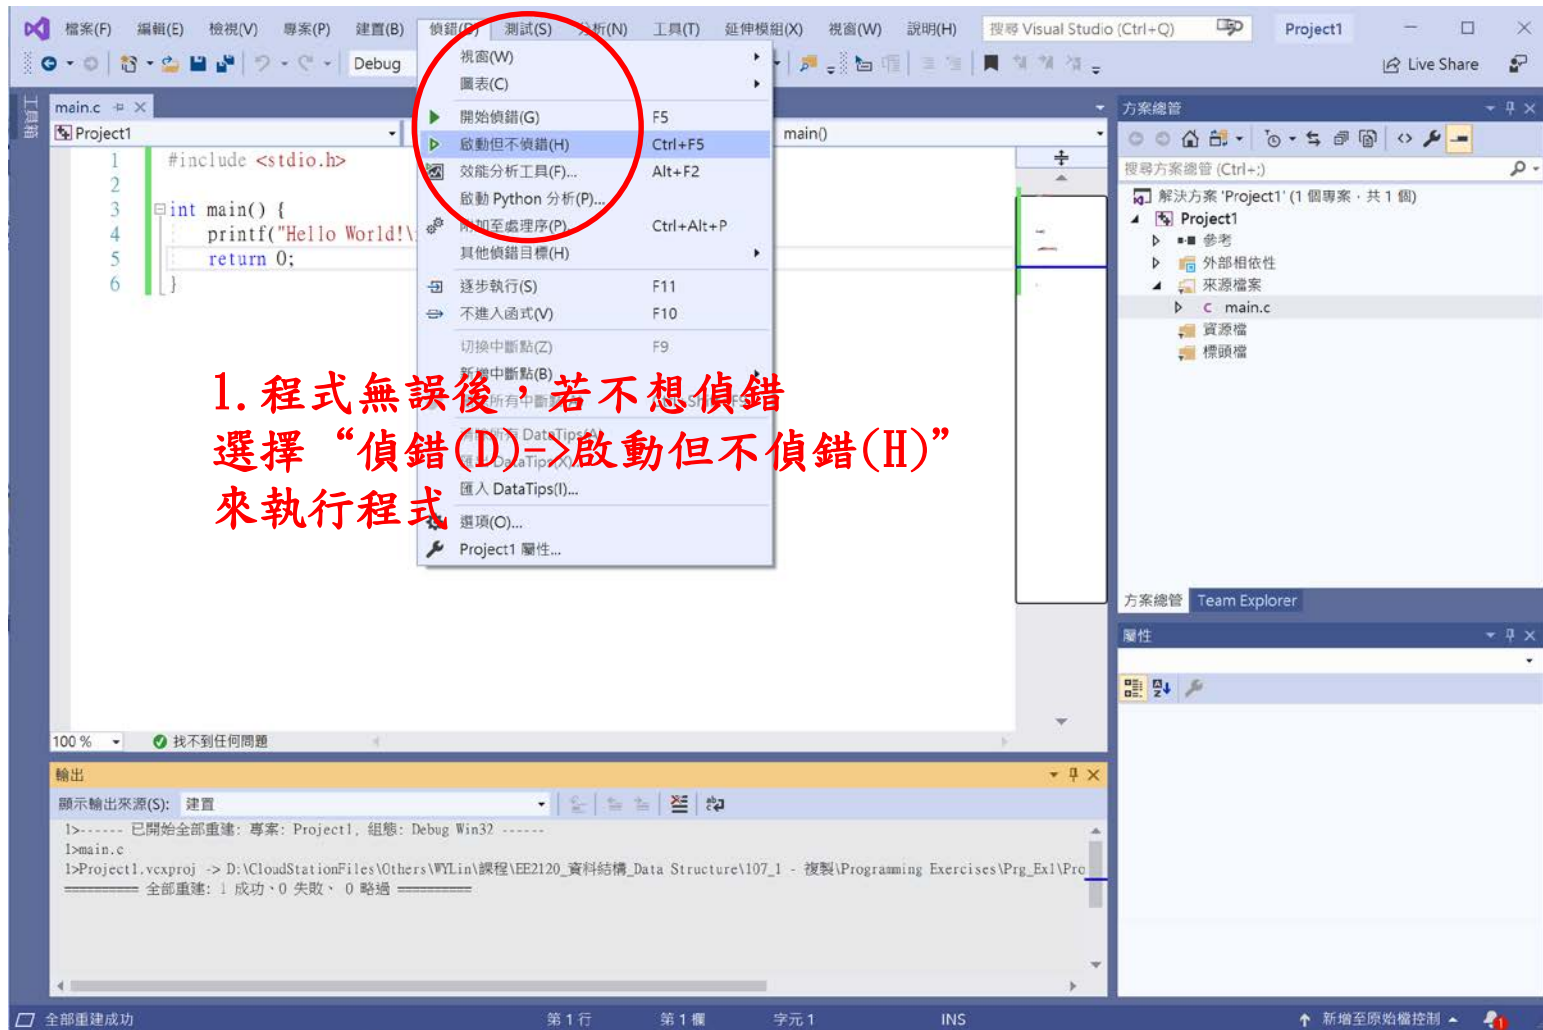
檔案(F) 編輯(E) 檢視(V) 專案(P) 建置(B) 偵錯(D) 測試(S) 分析(N) 工具(T) 延伸模組(X) 視窗(W) 說明(H) 搜尋 Visual Studio (Ctrl+Q) Project1

Debug

Live Share

工具箱

main.c

Project1

main()

1 #include <stdio.h>
2
3 int main() {
4 printf("Hello World!\
5 return 0;
6 }

視窗(W)
圖表(C)
開始偵錯(G) F5
啟動但不偵錯(H) Ctrl+F5
效能分析工具(F)... Alt+F2
啟動 Python 分析(P)...
附加至處理程序(P)... Ctrl+Alt+P
其他偵錯目標(H)
逐步執行(S) F11
不進入函式(V) F10
切換中斷點(Z) F9
新增中斷點(B)
刪除所有中斷點 Ctrl+Shift+F9
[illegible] DataTips(A)
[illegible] DataTips(X)
匯入 DataTips(I)...
選項(O)...
Project1 屬性...

1.程式無誤後，若不想偵錯
選擇“偵錯(D)->啟動但不偵錯(H)”
來執行程式

100 % 找不到任何問題

方案總管
搜尋方案總管 (Ctrl+;)
解決方案 'Project1' (1 個專案，共 1 個)
Project1
參考
外部相依性
來源檔案
main.c
資源檔
標頭檔

方案總管 Team Explorer

屬性

輸出
顯示輸出來源(S): 建置
1>------ 已開始全部重建: 專案: Project1, 組態: Debug Win32 ------
1>main.c
1>Project1.vcxproj -> D:\CloudStationFiles\Others\WYLin\課程\EE2120_資料結構_Data Structure\107_1 - 複製\Programming Exercises\Prg_Ex1\Pro
========== 全部重建: 1 成功、0 失敗、 0 略過 ==========

全部重建成功 第 1 行 第 1 欄 字元 1 INS 新增至原始檔控制